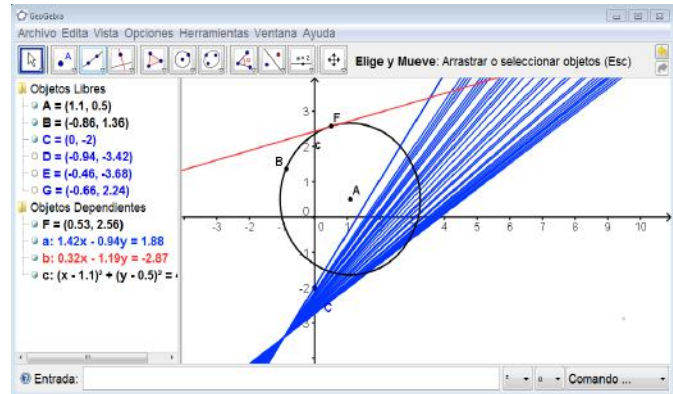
GeoGebra

Archivo Edita Vista Opciones Herramientas Ventana Ayuda

Elige y Mueve: Arrastrar o seleccionar objetos (Esc)

Objetos Libres
A = (1.1, 0.5)
B = (-0.86, 1.36)
C = (0, -2)
D = (-0.94, -3.42)
E = (-0.46, -3.68)
G = (-0.66, 2.24)
Objetos Dependientes
F = (0.53, 2.56)
a: 1.42x - 0.94y = 1.88
b: 0.32x - 1.19y = -2.87
c: $(x - 1.1)^2 + (y - 0.5)^2 =$ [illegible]

F
B
c
A
C

-3 -2 -1 0 1 2 3 4 5 6 7 8 9 10

3
2
1
-1
-2
-3

Entrada:

Comando ...